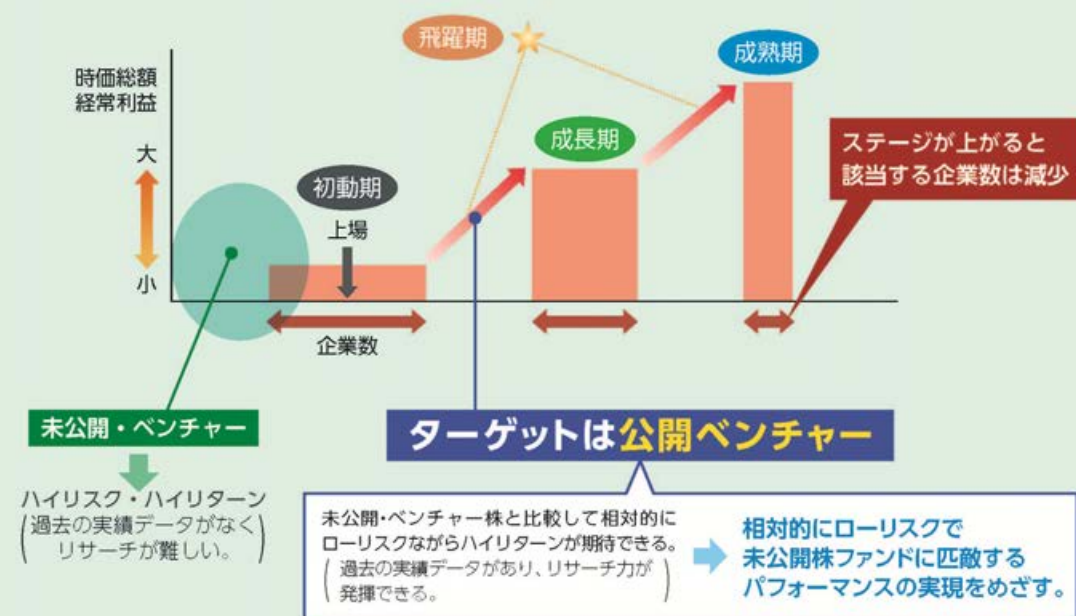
飛躍期

成熟期

時価総額
経常利益

大

小

初動期

上場

企業数

成長期

ステージが上がると
該当する企業数は減少

未公開・ベンチャー

ハイリスク・ハイリターン
（過去の実績データがなく
リサーチが難しい。）

ターゲットは公開ベンチャー

未公開・ベンチャー株と比較して相対的に
ローリスクながらハイリターンが期待できる。
（過去の実績データがあり、リサーチ力が
発揮できる。）

相対的にローリスクで
未公開株ファンドに匹敵する
パフォーマンスの実現をめざす。